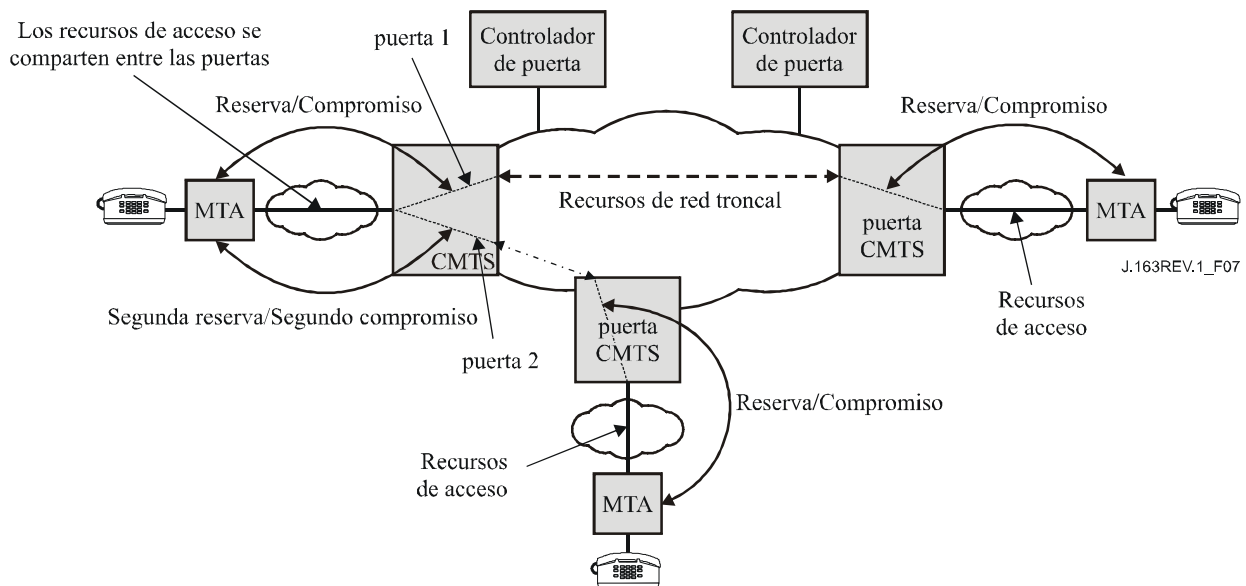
Los recursos de acceso se comparten entre las puertas

puerta 1

Controlador de puerta

Controlador de puerta

Reserva/Compromiso

Reserva/Compromiso

MTA

Recursos de red troncal

puerta CMTS

MTA

CMTS

J.163REV.1_F07

Recursos de acceso

Segunda reserva/Segundo compromiso

puerta CMTS

puerta 2

Reserva/Compromiso

Recursos de acceso

MTA